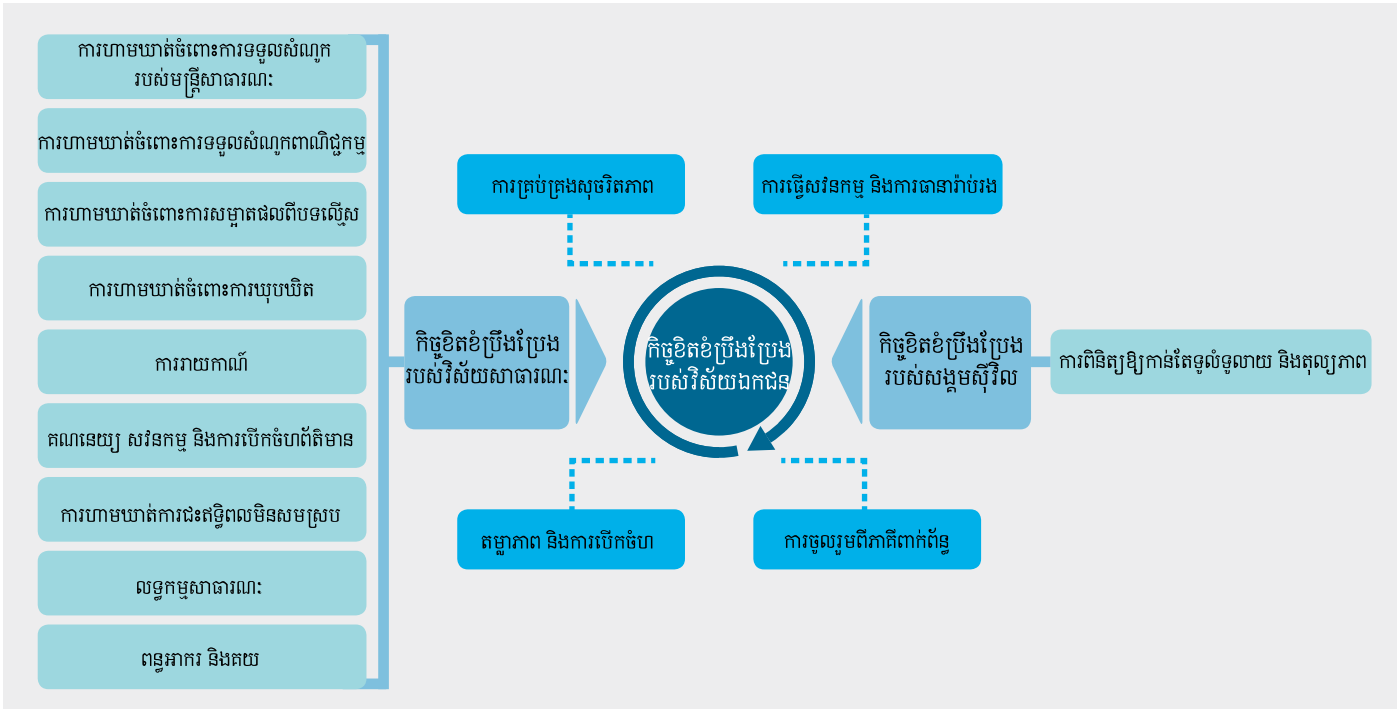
ការហាមឃាត់ចំពោះការទទួលសំណូករបស់មន្ត្រីសាធារណៈ

ការហាមឃាត់ចំពោះការទទួលសំណូកពាណិជ្ជកម្ម

ការហាមឃាត់ចំពោះការសម្អាតផលពីបទល្មើស

ការហាមឃាត់ចំពោះការឃុបឃិត

ការរាយការណ៍

គណនេយ្យ សវនកម្ម និងការបើកចំហព័ត៌មាន

ការហាមឃាត់ការជះឥទ្ធិពលមិនសមស្រប

លទ្ធកម្មសាធារណៈ

ពន្ធអាករ និងគយ

ការគ្រប់គ្រងសុចរិតភាព

ការធ្វើសវនកម្ម និងការតាមដានរ៉ាប់រង

កិច្ចខិតខំប្រឹងប្រែងរបស់វិស័យសាធារណៈ

កិច្ចខិតខំប្រឹងប្រែងរបស់វិស័យឯកជន

កិច្ចខិតខំប្រឹងប្រែងរបស់សង្គមស៊ីវិល

ការពិនិត្យឱ្យកាន់តែទូលំទូលាយ និងតុល្យភាព

តម្លាភាព និងការបើកចំហ

ការចូលរួមពីភាគីពាក់ព័ន្ធ